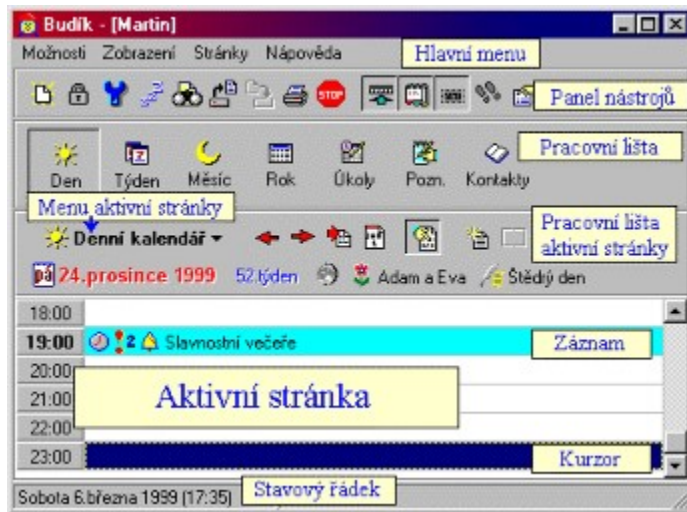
Budík - [Martin]

Možnosti Zobrazení Stránky Nápověda

Hlavní menu

Panel nástrojů

Pracovní lišta

Den Týden Měsíc Rok Úkoly Pozn. Kontakty

Menu aktivní stránky

Denní kalendář

Pracovní lišta aktivní stránky

pá 24.prosince 1999 52.týden Adam a Eva Štědrý den

18:00

19:00 2 Slavnostní večeře

Záznam

20:00

21:00

Aktivní stránka

22:00

23:00

Kurzor

Sobota 6.března 1999 (17:35)

Stavový řádek